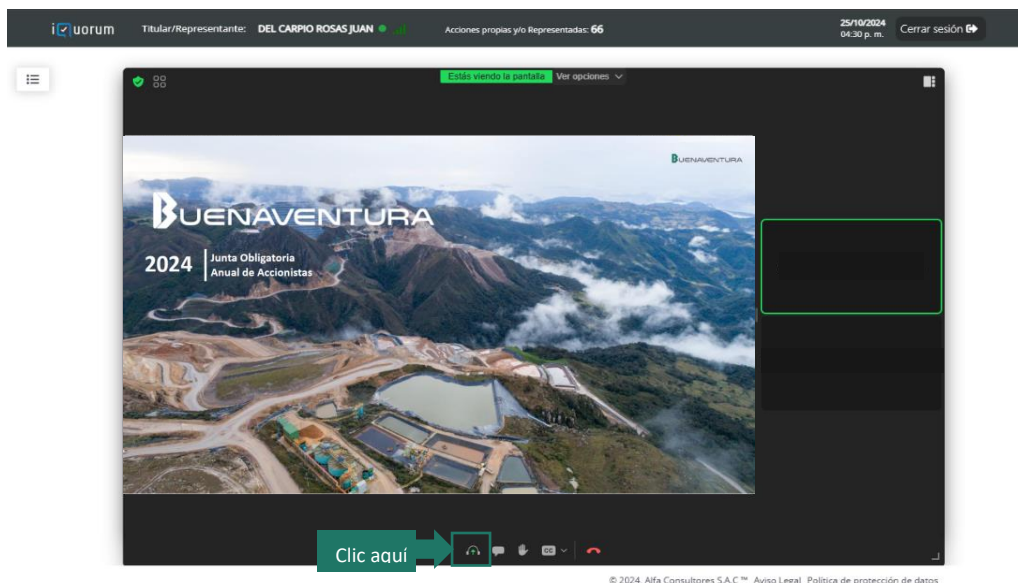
iQuorum Titular/Representante: DEL CARPIO ROSAS JUAN Acciones propias y/o Representadas: 66 25/10/2024 04:30 p. m. Cerrar sesión

Estás viendo la pantalla Ver opciones

BUENAVENTURA

BUENAVENTURA

2024 Junta Obligatoria Anual de Accionistas

Clic aquí

CC

© 2024. Alfa Consultores S.A.C.™ Aviso Legal Política de protección de datos